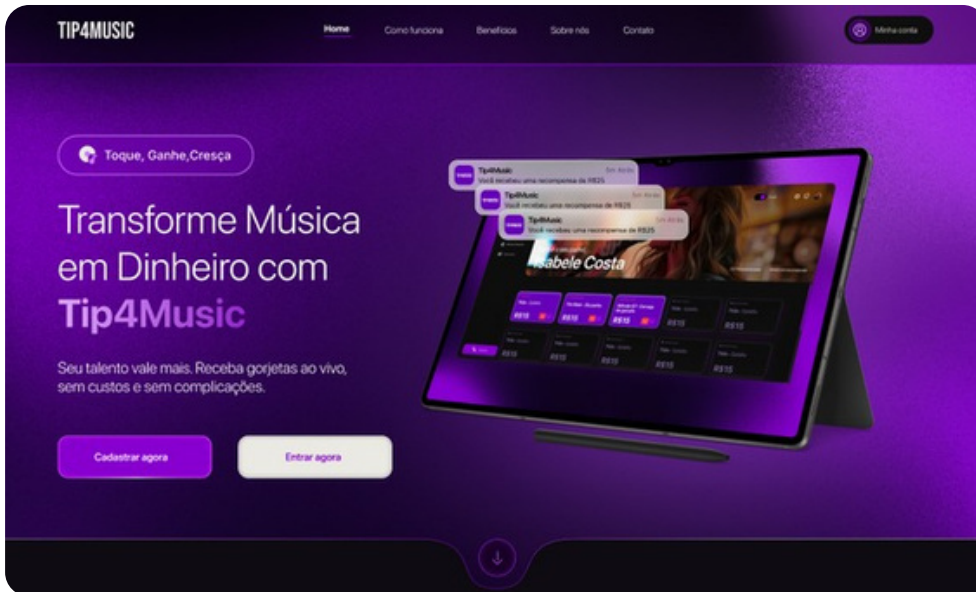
TIP4MUSIC

Home Como funciona Benefícios Sobre nós Contato

Minha conta

Toque, Ganhe,Cresça

Transforme Música em Dinheiro com Tip4Music

Seu talento vale mais. Receba gorjetas ao vivo, sem custos e sem complicações.

Cadastrar agora

Entrar agora

Tip4Music
Você recebeu uma recompensa de R$25

Tip4Music
Você recebeu uma recompensa de R$25

Tip4Music
Você recebeu uma recompensa de R$25

Isabele Costa

R$15 R$15 R$15 R$15 R$15 R$15 R$15 R$15 R$15 R$15